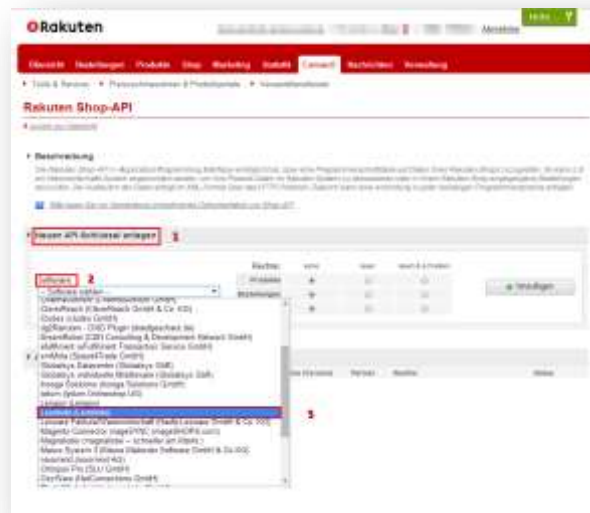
Rakuten

Abmelden

Hilfe

Übersicht Bestellungen Produkte Shop Marketing Statistik Connect Nachrichten Verwaltung

Rakuten Shop-API

Beschreibung

Neuen API-Schlüssel anlegen 1

Software 2

Rechte

Produkte

Bestellungen

Hinzufügen

Software wählen

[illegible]

Gambio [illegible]

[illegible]

Lexware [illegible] 3

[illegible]

Magento Connector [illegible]

Magnalister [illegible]

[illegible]

Oxid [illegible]